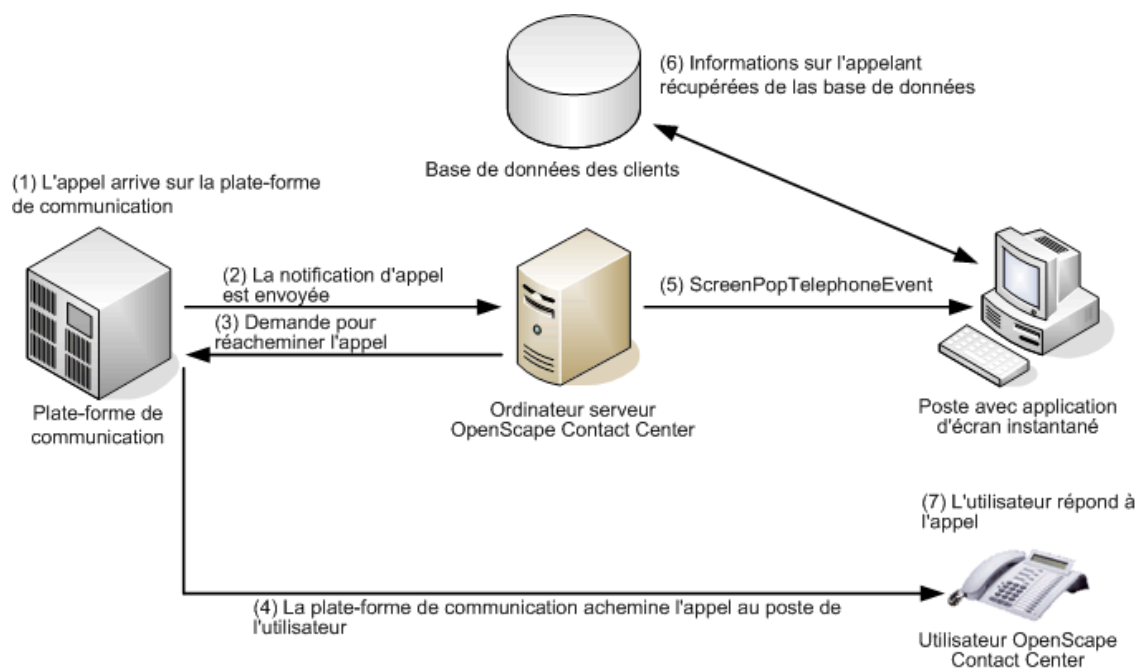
(6) Informations sur l'appelant récupérées de las base de données

Base de données des clients

(1) L'appel arrive sur la plate-forme de communication

(2) La notification d'appel est envoyée

(3) Demande pour réacheminer l'appel

(5) ScreenPopTelephoneEvent

Plate-forme de communication

Ordinateur serveur OpenScape Contact Center

Poste avec application d'écran instantané

(7) L'utilisateur répond à l'appel

(4) La plate-forme de communication achemine l'appel au poste de l'utilisateur

Utilisateur OpenScape Contact Center